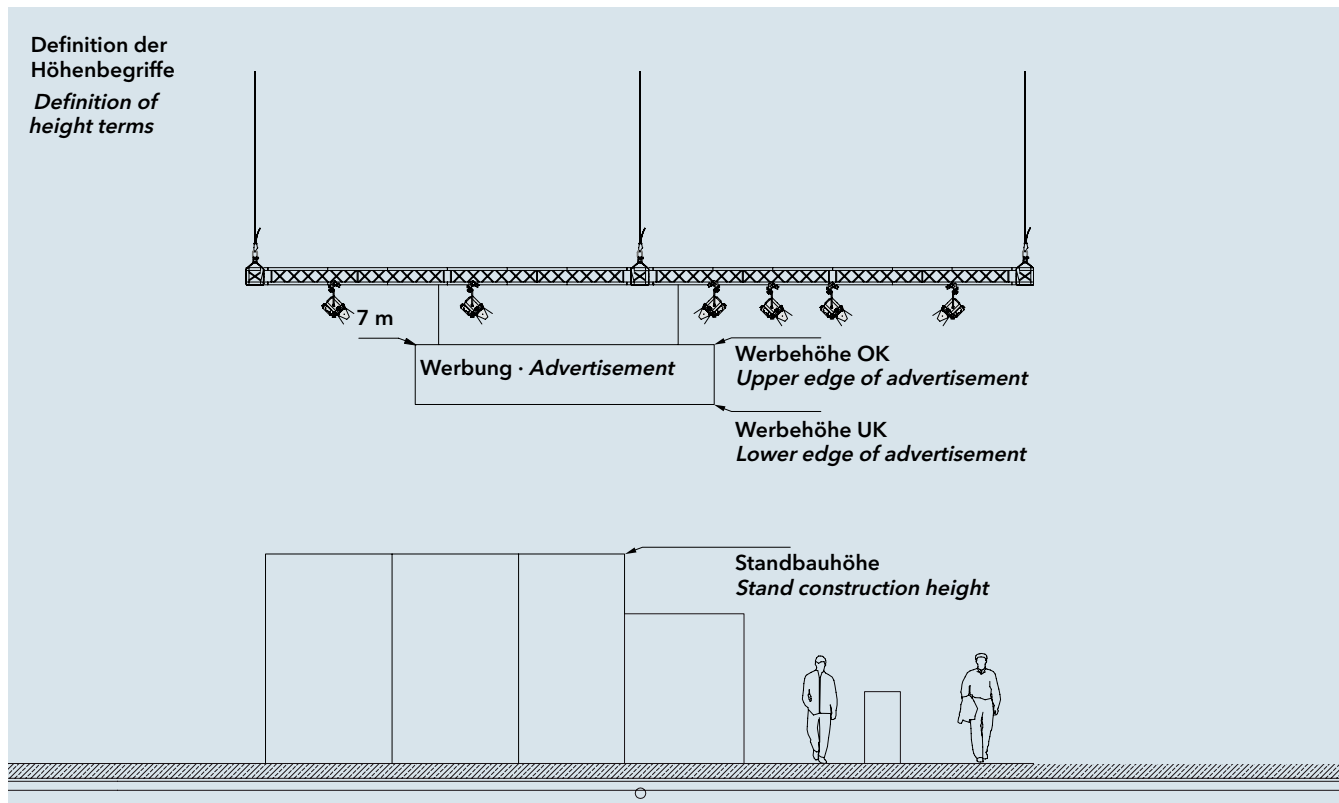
Definition der Höhenbegriffe
*Definition of height terms*

7 m

Werbung · *Advertisement*

Werbehöhe OK
*Upper edge of advertisement*

Werbehöhe UK
*Lower edge of advertisement*

Standbauhöhe
*Stand construction height*